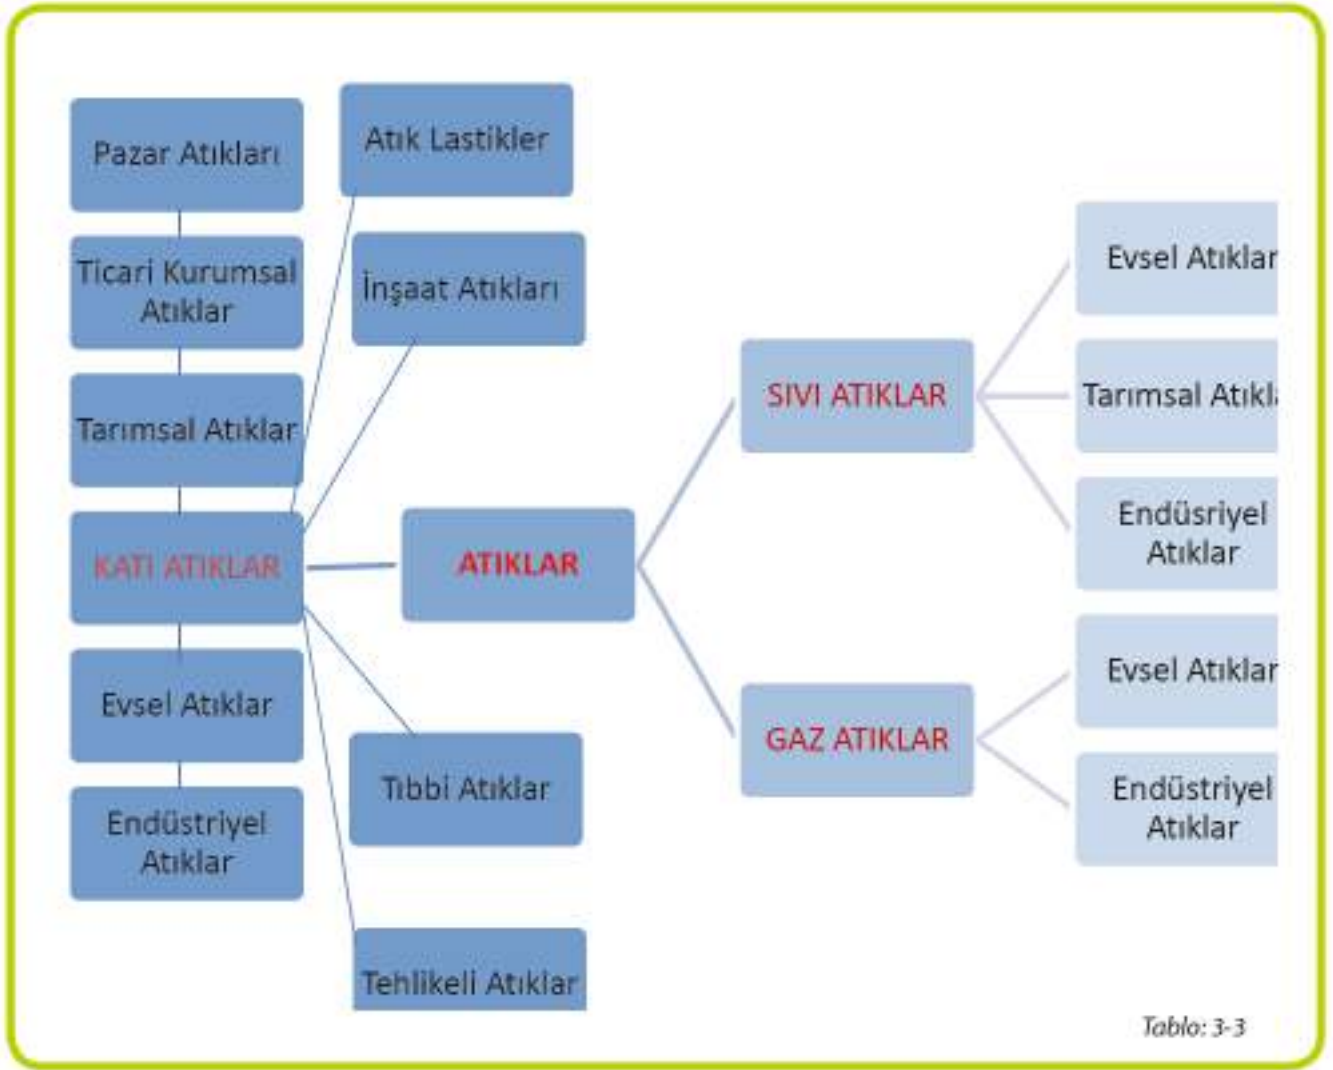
Pazar Atıkları

Atık Lastikler

Ticari Kurumsal Atıklar

İnşaat Atıkları

Tarımsal Atıklar

KATI ATIKLAR

ATIKLAR

SIVI ATIKLAR

Evsel Atıklar

Tarımsal Atıkl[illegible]

Endüsriyel Atıklar

Evsel Atıklar

Endüstriyel Atıklar

Tıbbi Atıklar

GAZ ATIKLAR

Evsel Atıklar

Endüstriyel Atıklar

Tehlikeli Atıklar

Tablo: 3-3